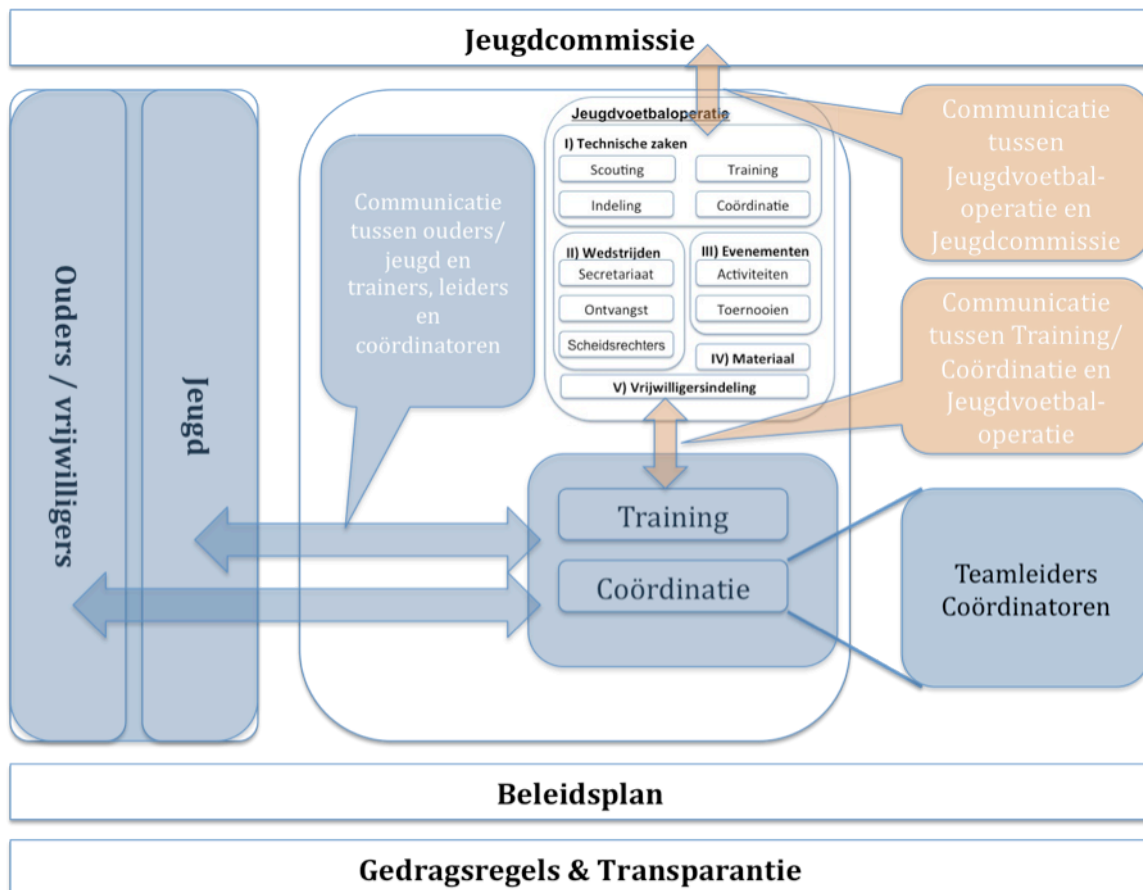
Jeugdcommissie

Ouders / vrijwilligers

Jeugd

Communicatie tussen ouders/ jeugd en trainers, leiders en coördinatoren

Jeugdvoetbaloperatie

I) Technische zaken

Scouting

Training

Indeling

Coördinatie

II) Wedstrijden

Secretariaat

Ontvangst

Scheidsrechters

III) Evenementen

Activiteiten

Toernooien

IV) Materiaal

V) Vrijwilligersindeling

Communicatie tussen Jeugdvoetbal-operatie en Jeugdcommissie

Communicatie tussen Training/ Coördinatie en Jeugdvoetbal-operatie

Training

Coördinatie

Teamleiders Coördinatoren

Beleidsplan

Gedragsregels & Transparantie